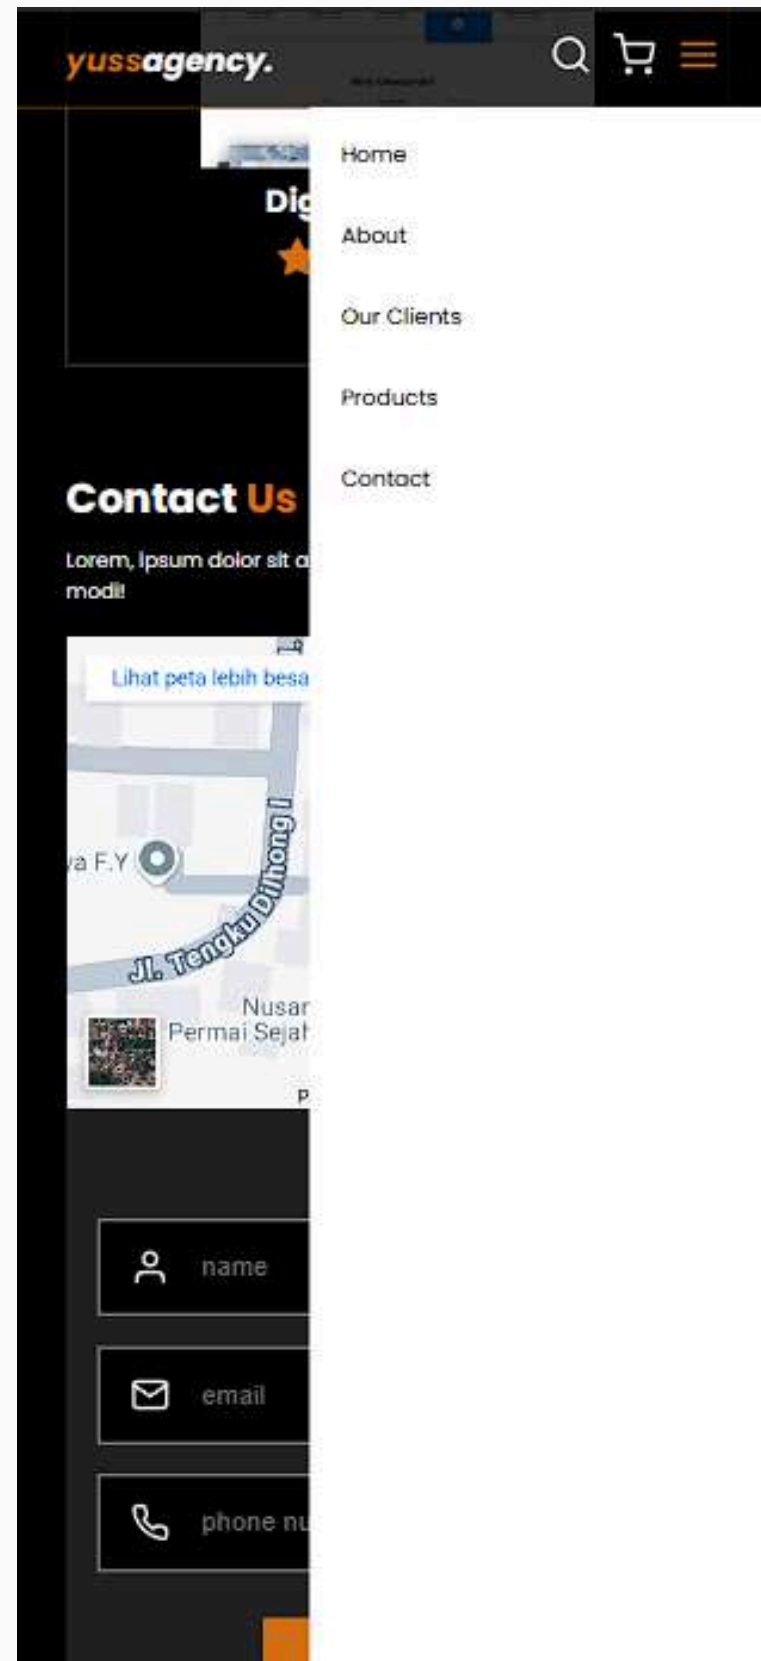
yussagency.

Home

About

Our Clients

Products

Contact

Dig

Contact Us

Lorem, ipsum dolor sit a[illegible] modi!

Lihat peta lebih besa

a F.Y

Jl. Tengku Dihong I

Nusar
Permai Sejat

P

name

email

phone nu